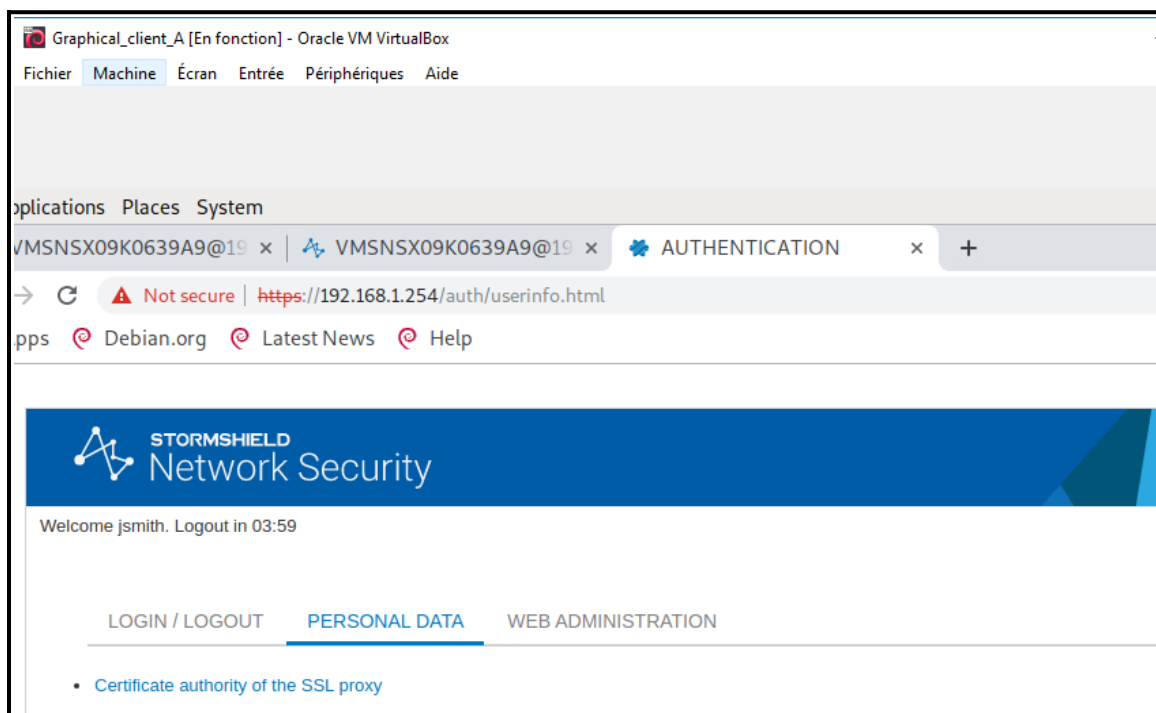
Graphical_client_A [En fonction] - Oracle VM VirtualBox
Fichier Machine Écran Entrée Périphériques Aide

pplications Places System

VMSNSX09K0639A9@19 × VMSNSX09K0639A9@19 × AUTHENTICATION × +

Not secure | https://192.168.1.254/auth/userinfo.html

pps Debian.org Latest News Help

STORMSHIELD
Network Security

Welcome jsmith. Logout in 03:59

LOGIN / LOGOUT PERSONAL DATA WEB ADMINISTRATION

• Certificate authority of the SSL proxy